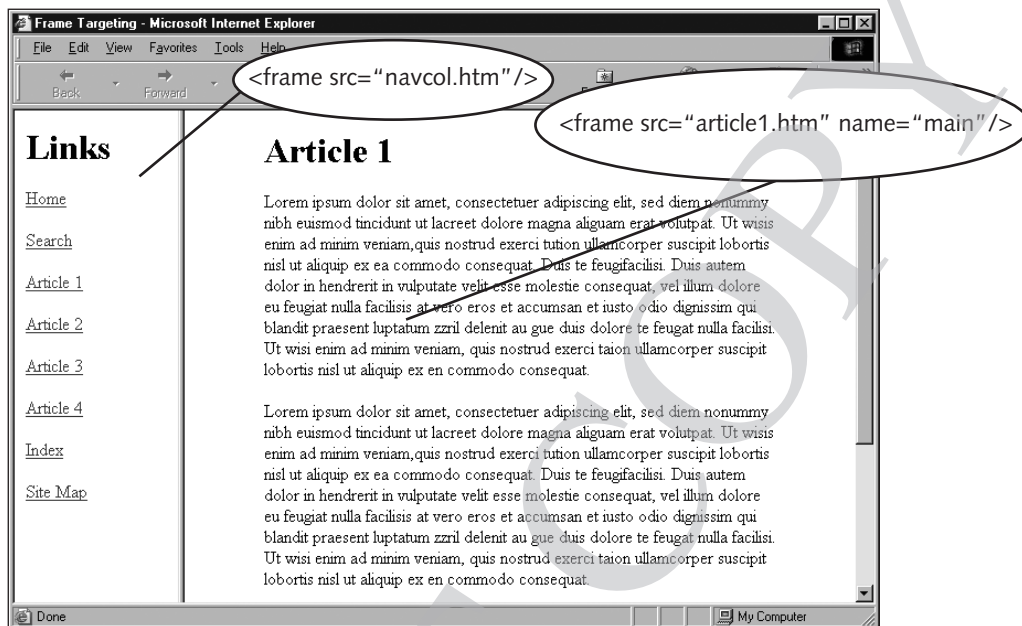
Frame Targeting - Microsoft Internet Explorer

File Edit View Favorites Tools Help

Back Forward

<frame src="navcol.htm"/>

<frame src="article1.htm" name="main"/>

Links

Home

Search

Article 1

Article 2

Article 3

Article 4

Index

Site Map

Article 1

Lorem ipsum dolor sit amet, consectetuer adipiscing elit, sed diem nonummy nibh euismod tincidunt ut lacreet dolore magna aliguam erat volutpat. Ut wisis enim ad minim veniam,quis nostrud exerci tution ullamcorper suscipit lobortis nisl ut aliquip ex ea commodo consequat. Duis te feugifacilisi. Duis autem dolor in hendrerit in vulputate velit esse molestie consequat, vel illum dolore eu feugiat nulla facilisis at vero eros et accumsan et iusto odio dignissim qui blandit praesent luptatum zzril delenit au gue duis dolore te feugat nulla facilisi. Ut wisi enim ad minim veniam, quis nostrud exerci taion ullamcorper suscipit lobortis nisl ut aliquip ex en commodo consequat.

Lorem ipsum dolor sit amet, consectetuer adipiscing elit, sed diem nonummy nibh euismod tincidunt ut lacreet dolore magna aliguam erat volutpat. Ut wisis enim ad minim veniam,quis nostrud exerci tution ullamcorper suscipit lobortis nisl ut aliquip ex ea commodo consequat. Duis te feugifacilisi. Duis autem dolor in hendrerit in vulputate velit esse molestie consequat, vel illum dolore eu feugiat nulla facilisis at vero eros et accumsan et iusto odio dignissim qui blandit praesent luptatum zzril delenit au gue duis dolore te feugat nulla facilisi. Ut wisi enim ad minim veniam, quis nostrud exerci taion ullamcorper suscipit lobortis nisl ut aliquip ex en commodo consequat.

Done

My Computer

COPY